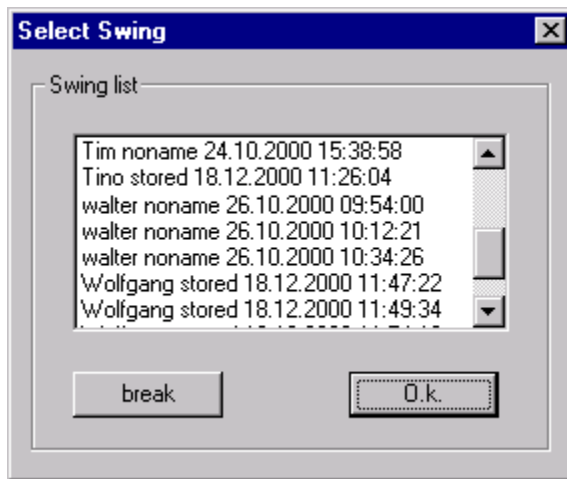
Select Swing

Swing list

Tim noname 24.10.2000 15:38:58
Tino stored 18.12.2000 11:26:04
walter noname 26.10.2000 09:54:00
walter noname 26.10.2000 10:12:21
walter noname 26.10.2000 10:34:26
Wolfgang stored 18.12.2000 11:47:22
Wolfgang stored 18.12.2000 11:49:34
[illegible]

break

O.k.